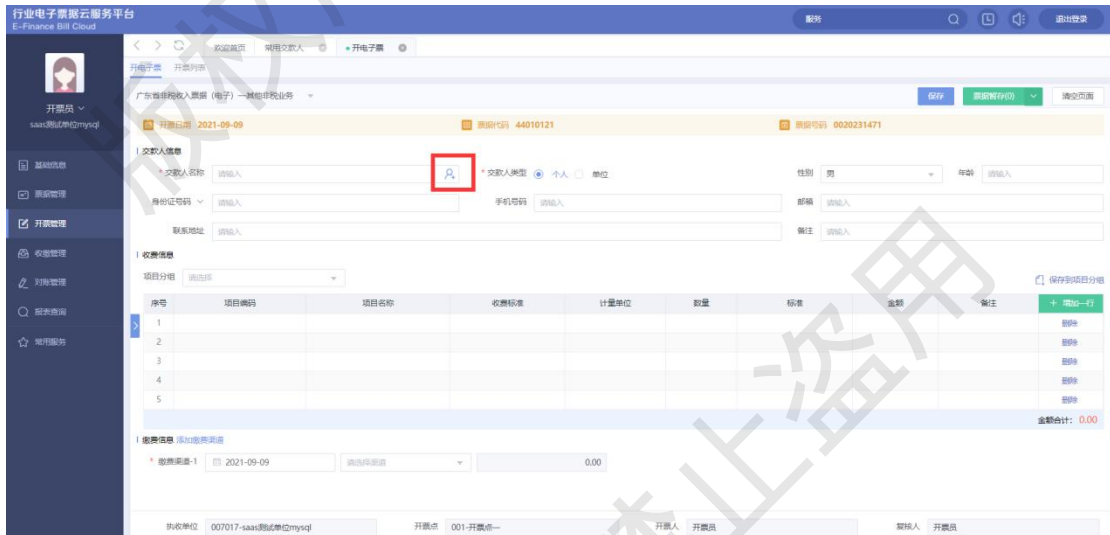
行业电子票据云服务平台
E-Finance Bill Cloud

服务
退出登录

开票员
saas测试单位mysql

基础信息
票据管理
开票管理
收缴管理
对账管理
报表查询
常用服务

欢迎首页 常用交款人 开电子票

开电子票 开票列表

广东省非税收入票据（电子）一其他非税业务

保存 票据暂存(0) 清空页面

开票日期 2021-09-09 票据代码 44010121 票据号码 0020231471

交款人信息
* 交款人名称 请输入
* 交款人类型 个人 单位
性别 男
年龄 请输入
身份证号码 请输入
手机号码 请输入
邮箱 请输入
联系地址 请输入
备注 请输入

收费信息
项目分组 请选择
保存到项目分组

| 序号 | 项目编码 | 项目名称 | 收费标准 | 计量单位 | 数量 | 标准 | 金额 | 备注 | + 增加一行 |
|---|---|---|---|---|---|---|---|---|---|
| 1 | | | | | | | | | 删除 |
| 2 | | | | | | | | | 删除 |
| 3 | | | | | | | | | 删除 |
| 4 | | | | | | | | | 删除 |
| 5 | | | | | | | | | 删除 |

金额合计: 0.00

缴费信息 添加缴费渠道
* 缴费渠道-1 2021-09-09 请选择渠道 0.00

执收单位 007017-saas测试单位mysql 开票点 001-开票点一 开票人 开票员 复核人 开票员

禁止盗用